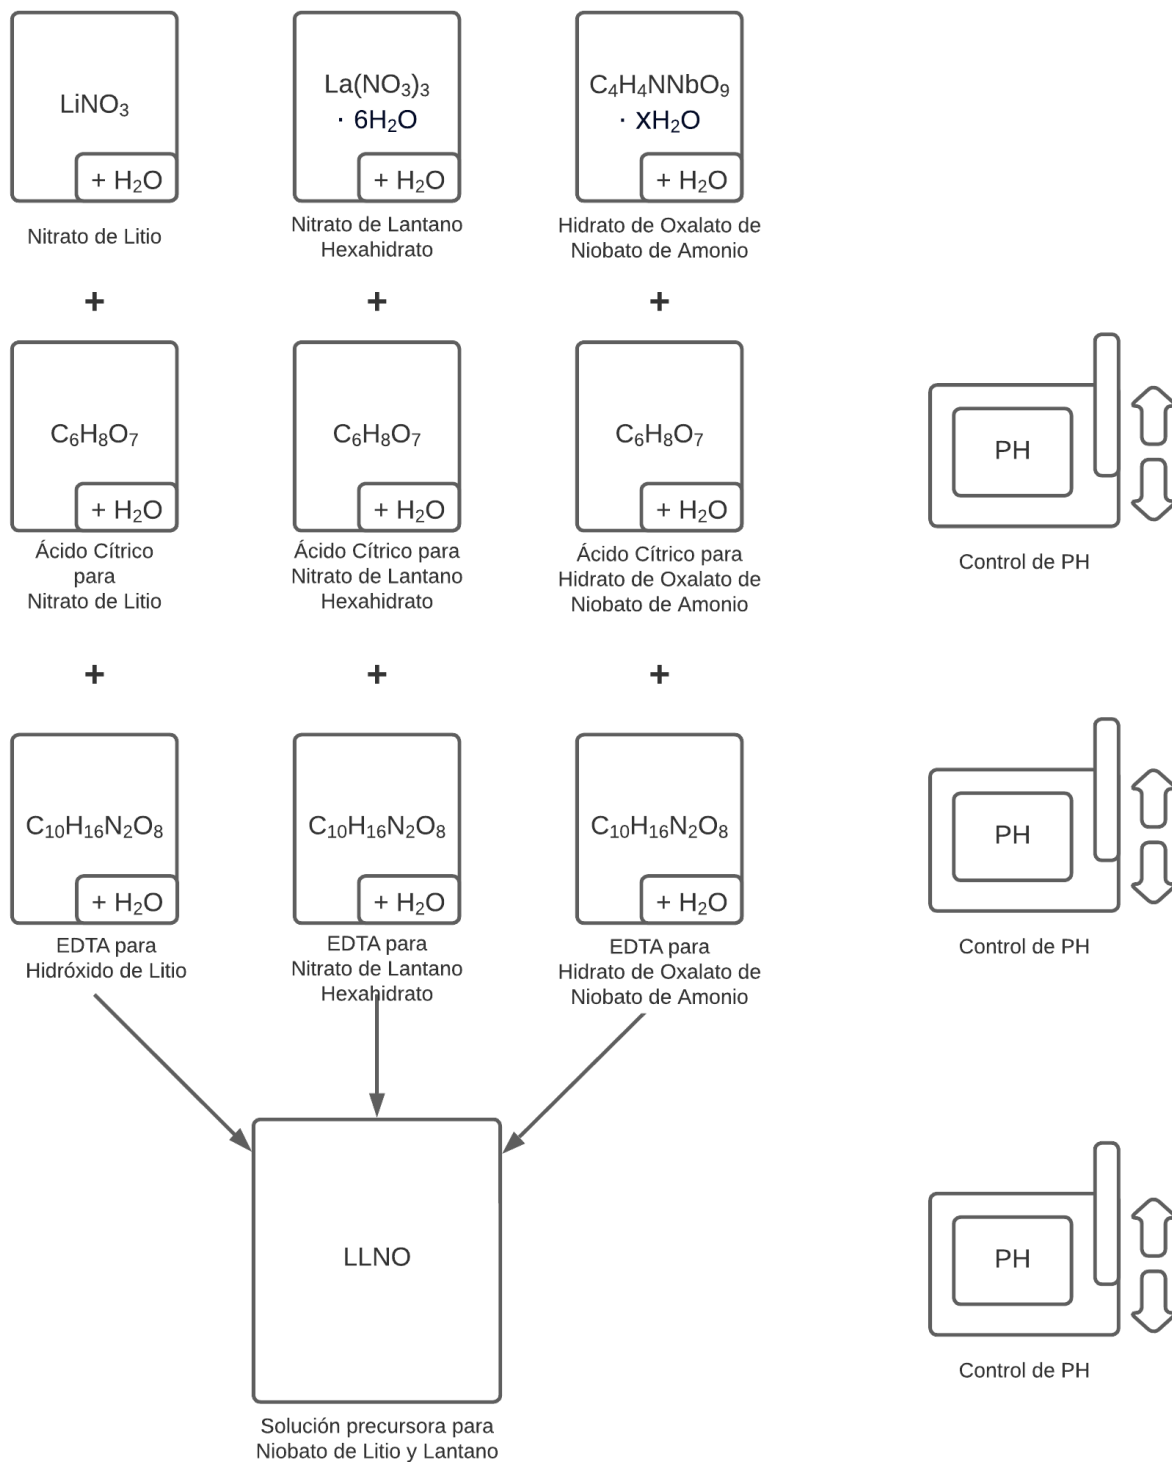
$LiNO_3$

$+ H_2O$

Nitrato de Litio

$La(NO_3)_3 \cdot 6H_2O$

$+ H_2O$

Nitrato de Lantano Hexahidrato

$C_4H_4NNbO_9 \cdot XH_2O$

$+ H_2O$

Hidrato de Oxalato de Niobato de Amonio

+

+

+

$C_6H_8O_7$

$+ H_2O$

Ácido Cítrico para Nitrato de Litio

$C_6H_8O_7$

$+ H_2O$

Ácido Cítrico para Nitrato de Lantano Hexahidrato

$C_6H_8O_7$

$+ H_2O$

Ácido Cítrico para Hidrato de Oxalato de Niobato de Amonio

PH

Control de PH

+

+

+

$C_{10}H_{16}N_2O_8$

$+ H_2O$

EDTA para Hidróxido de Litio

$C_{10}H_{16}N_2O_8$

$+ H_2O$

EDTA para Nitrato de Lantano Hexahidrato

$C_{10}H_{16}N_2O_8$

$+ H_2O$

EDTA para Hidrato de Oxalato de Niobato de Amonio

PH

Control de PH

LLNO

Solución precursora para Niobato de Litio y Lantano

PH

Control de PH